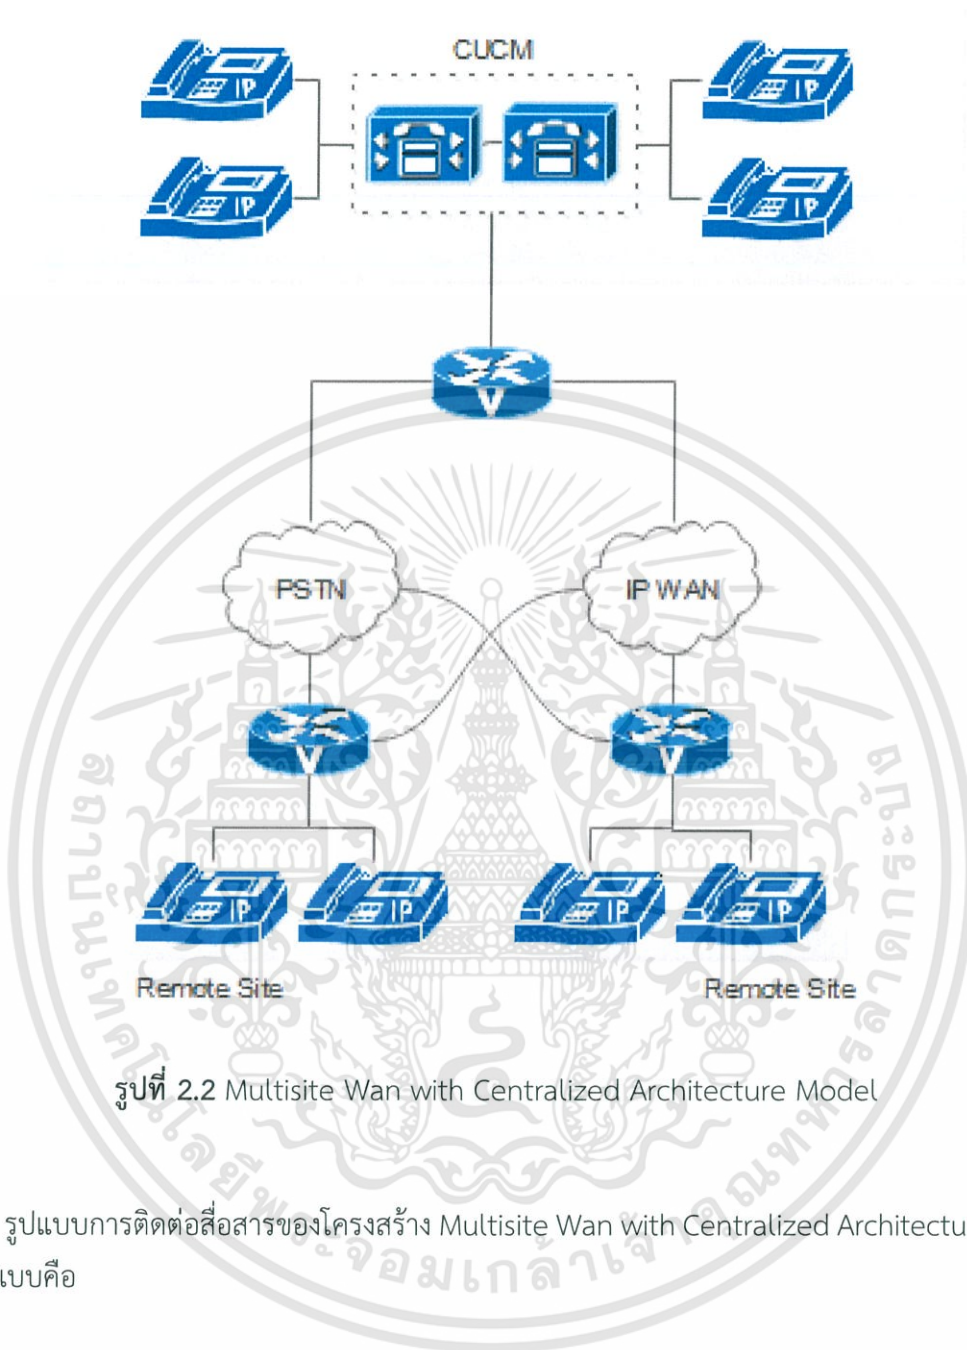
CUCM

IP

IP

IP

IP

PSTN

IP WAN

IP

IP

IP

IP

Remote Site

Remote Site

รูปที่ 2.2 Multisite Wan with Centralized Architecture Model

รูปแบบการติดต่อสื่อสารของโครงสร้าง Multisite Wan with Centralized Architectu

แบบคือ

สถาบันเทคโนโลยีพระจอมเกล้าเจ้าคุณทหารลาดกระบัง